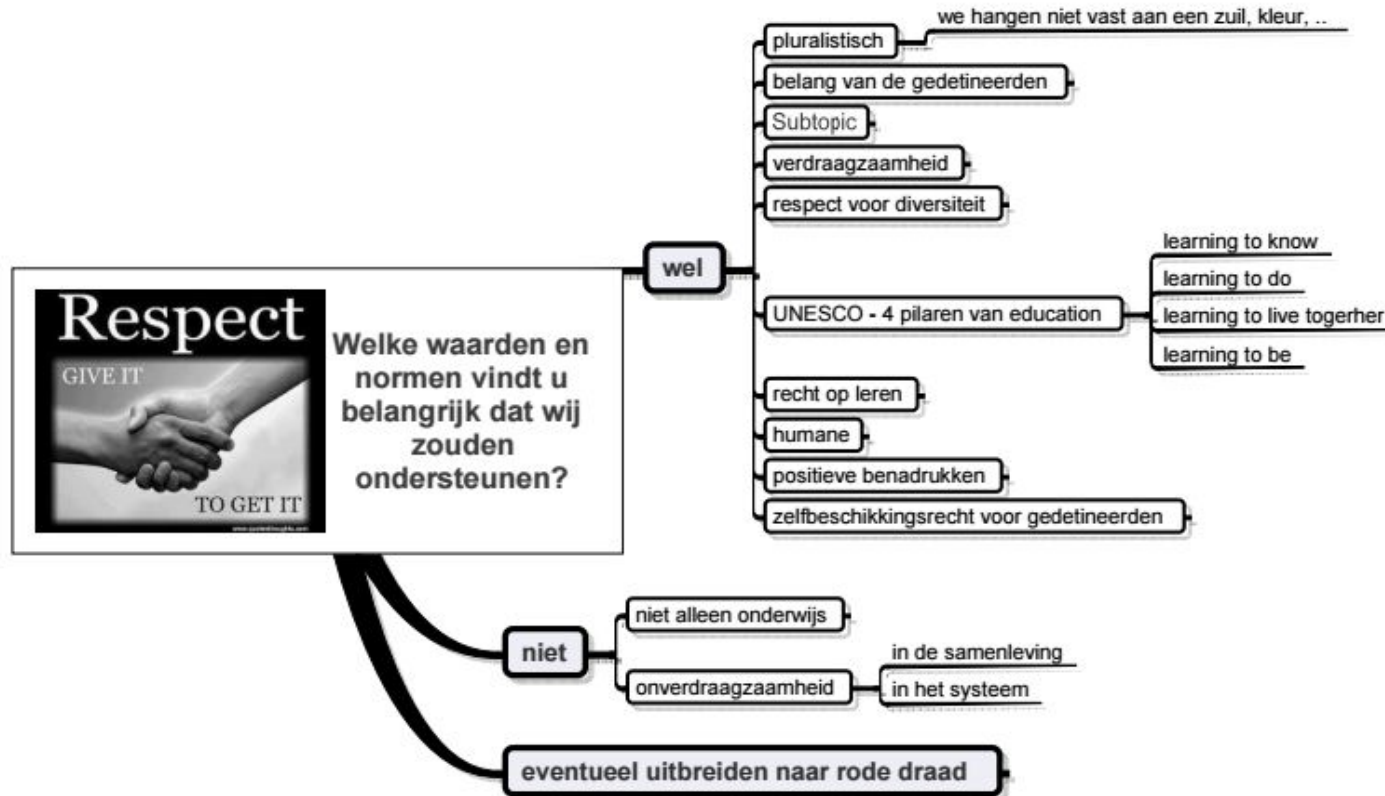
Respect
GIVE IT
TO GET IT
www.positivethoughts.com

Welke waarden en normen vindt u belangrijk dat wij zouden ondersteunen?

wel
pluralistisch
we hangen niet vast aan een zuil, kleur, ..
belang van de gedetineerden
Subtopic
verdraagzaamheid
respect voor diversiteit
UNESCO - 4 pilaren van education
learning to know
learning to do
learning to live togerher
learning to be
recht op leren
humane
positieve benadrukken
zelfbeschikkingsrecht voor gedetineerden

niet
niet alleen onderwijs
onverdraagzaamheid
in de samenleving
in het systeem

eventueel uitbreiden naar rode draad